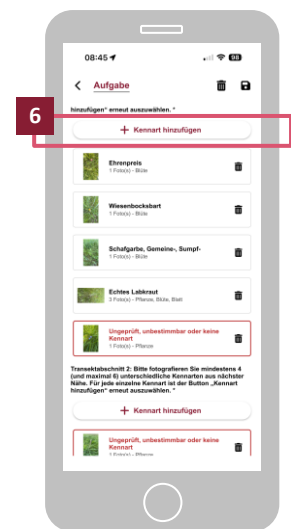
08:45 98

Aufgabe

hinzufügen" erneut auszuwählen. *

6

+ Kennart hinzufügen

Ehrenpreis
1 Foto(s) - Blüte

Wiesenbocksbart
1 Foto(s) - Blüte

Schafgarbe, Gemeine-, Sumpf-
1 Foto(s) - Blüte

Echtes Labkraut
3 Foto(s) - Pflanze, Blüte, Blatt

Ungeprüft, unbestimmbar oder keine Kennart
1 Foto(s) - Pflanze

Transektabschnitt 2: Bitte fotografieren Sie mindestens 4 (und maximal 6) unterschiedliche Kennarten aus nächster Nähe. Für jede einzelne Kennart ist der Button „Kennart hinzufügen" erneut auszuwählen. *

+ Kennart hinzufügen

Ungeprüft, unbestimmbar oder keine Kennart
1 Foto(s) - Pflanze